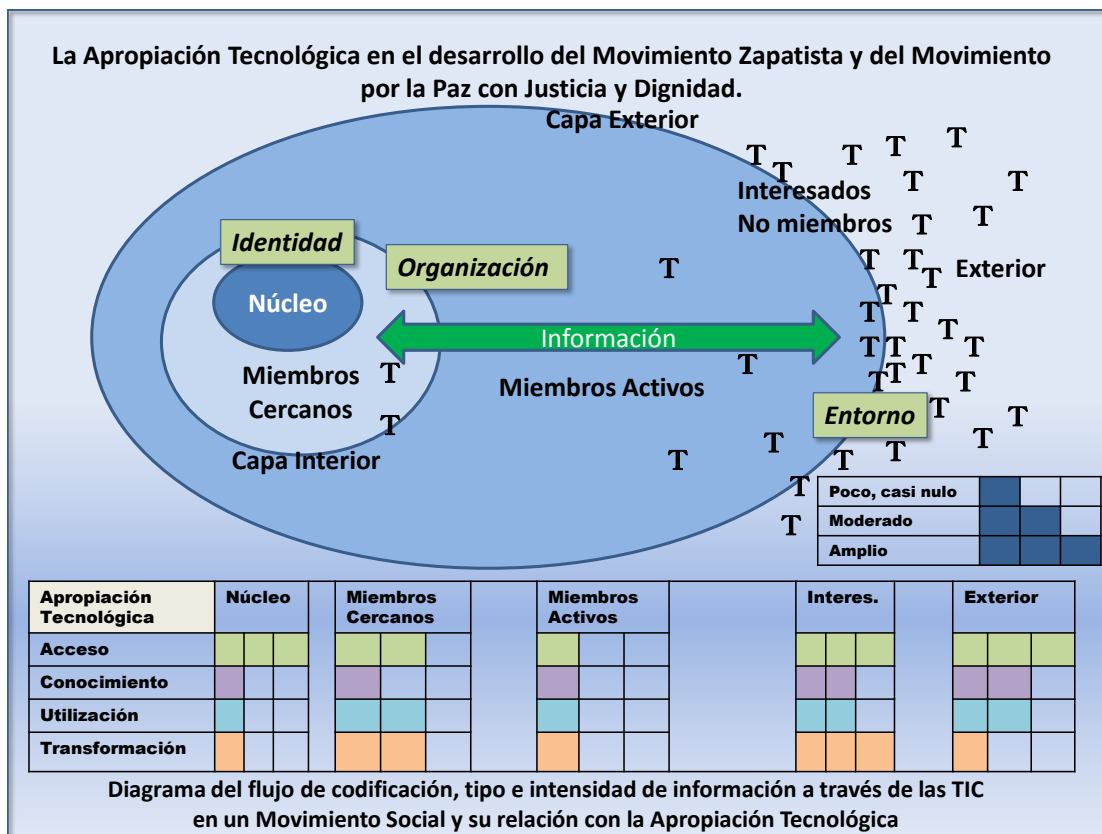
La Apropiación Tecnológica en el desarrollo del Movimiento Zapatista y del Movimiento por la Paz con Justicia y Dignidad.

Capa Exterior

Interesados
No miembros

Exterior

Identidad

Organización

Núcleo

Información

Miembros
Cercanos

Miembros Activos

Capa Interior

Entorno

T T T T T T T T T T T T T T T T T T T T T T T T T T T T T T T T T T T T

| Poco, casi nulo | | | |
|---|---|---|---|
| Moderado | | | |
| Amplio | | | |

| Apropiación Tecnológica | Núcleo | Miembros Cercanos | Miembros Activos | Interes. | Exterior |
|---|---|---|---|---|---|
| Acceso | | | | | |
| Conocimiento | | | | | |
| Utilización | | | | | |
| Transformación | | | | | |

Diagrama del flujo de codificación, tipo e intensidad de información a través de las TIC en un Movimiento Social y su relación con la Apropiación Tecnológica